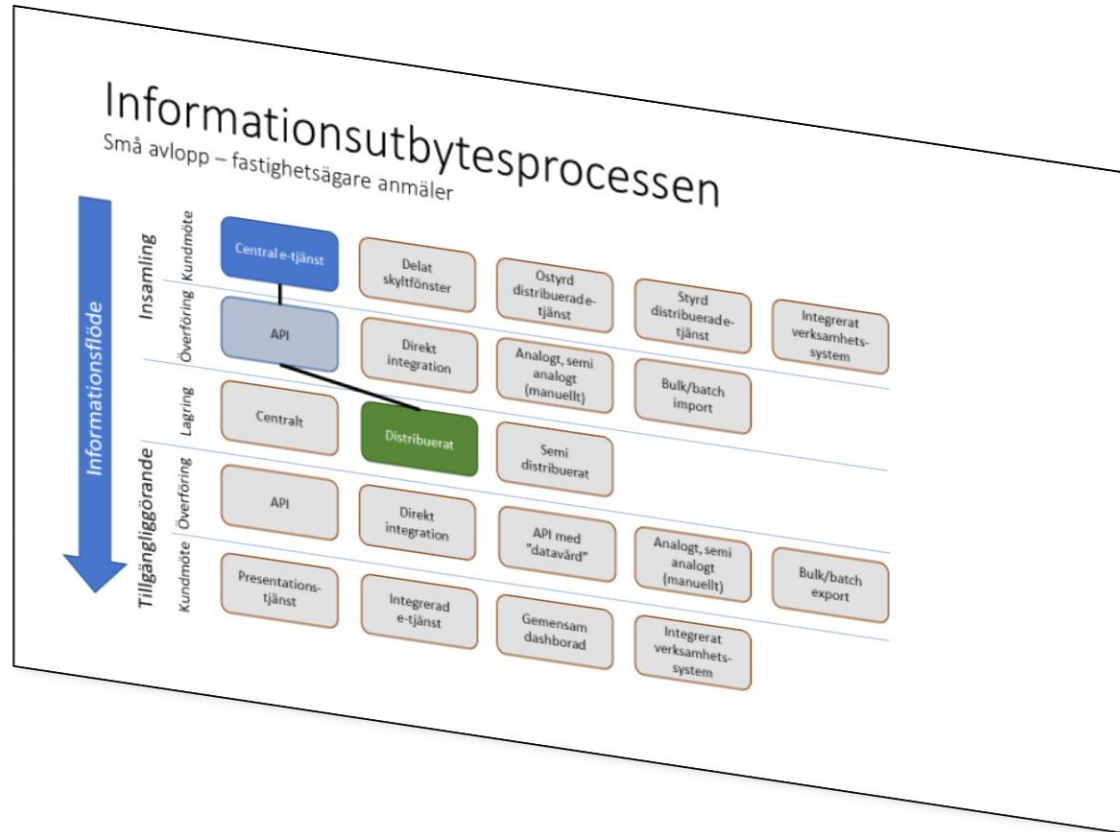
Informationsutbytesprocessen
Små avlopp – fastighetsägare anmäler

Informationsflöde

Insamling
Kundmöte
Central e-tjänst
Delat skyltfönster
Ostyrd distribuerad e-tjänst
Styrd distribuerad e-tjänst
Integrerat verksamhets-system

Överföring
API
Direkt integration
Analogt, semi analogt (manuellt)
Bulk/batch import

Lagring
Centralt
Distribuerat
Semi distribuerat

Tillgängliggörande
Överföring
API
Direkt integration
API med "datavärd"
Analogt, semi analogt (manuellt)
Bulk/batch export

Kundmöte
Presentations-tjänst
Integrerad e-tjänst
Gemensam dashborad
Integrerat verksamhets-system